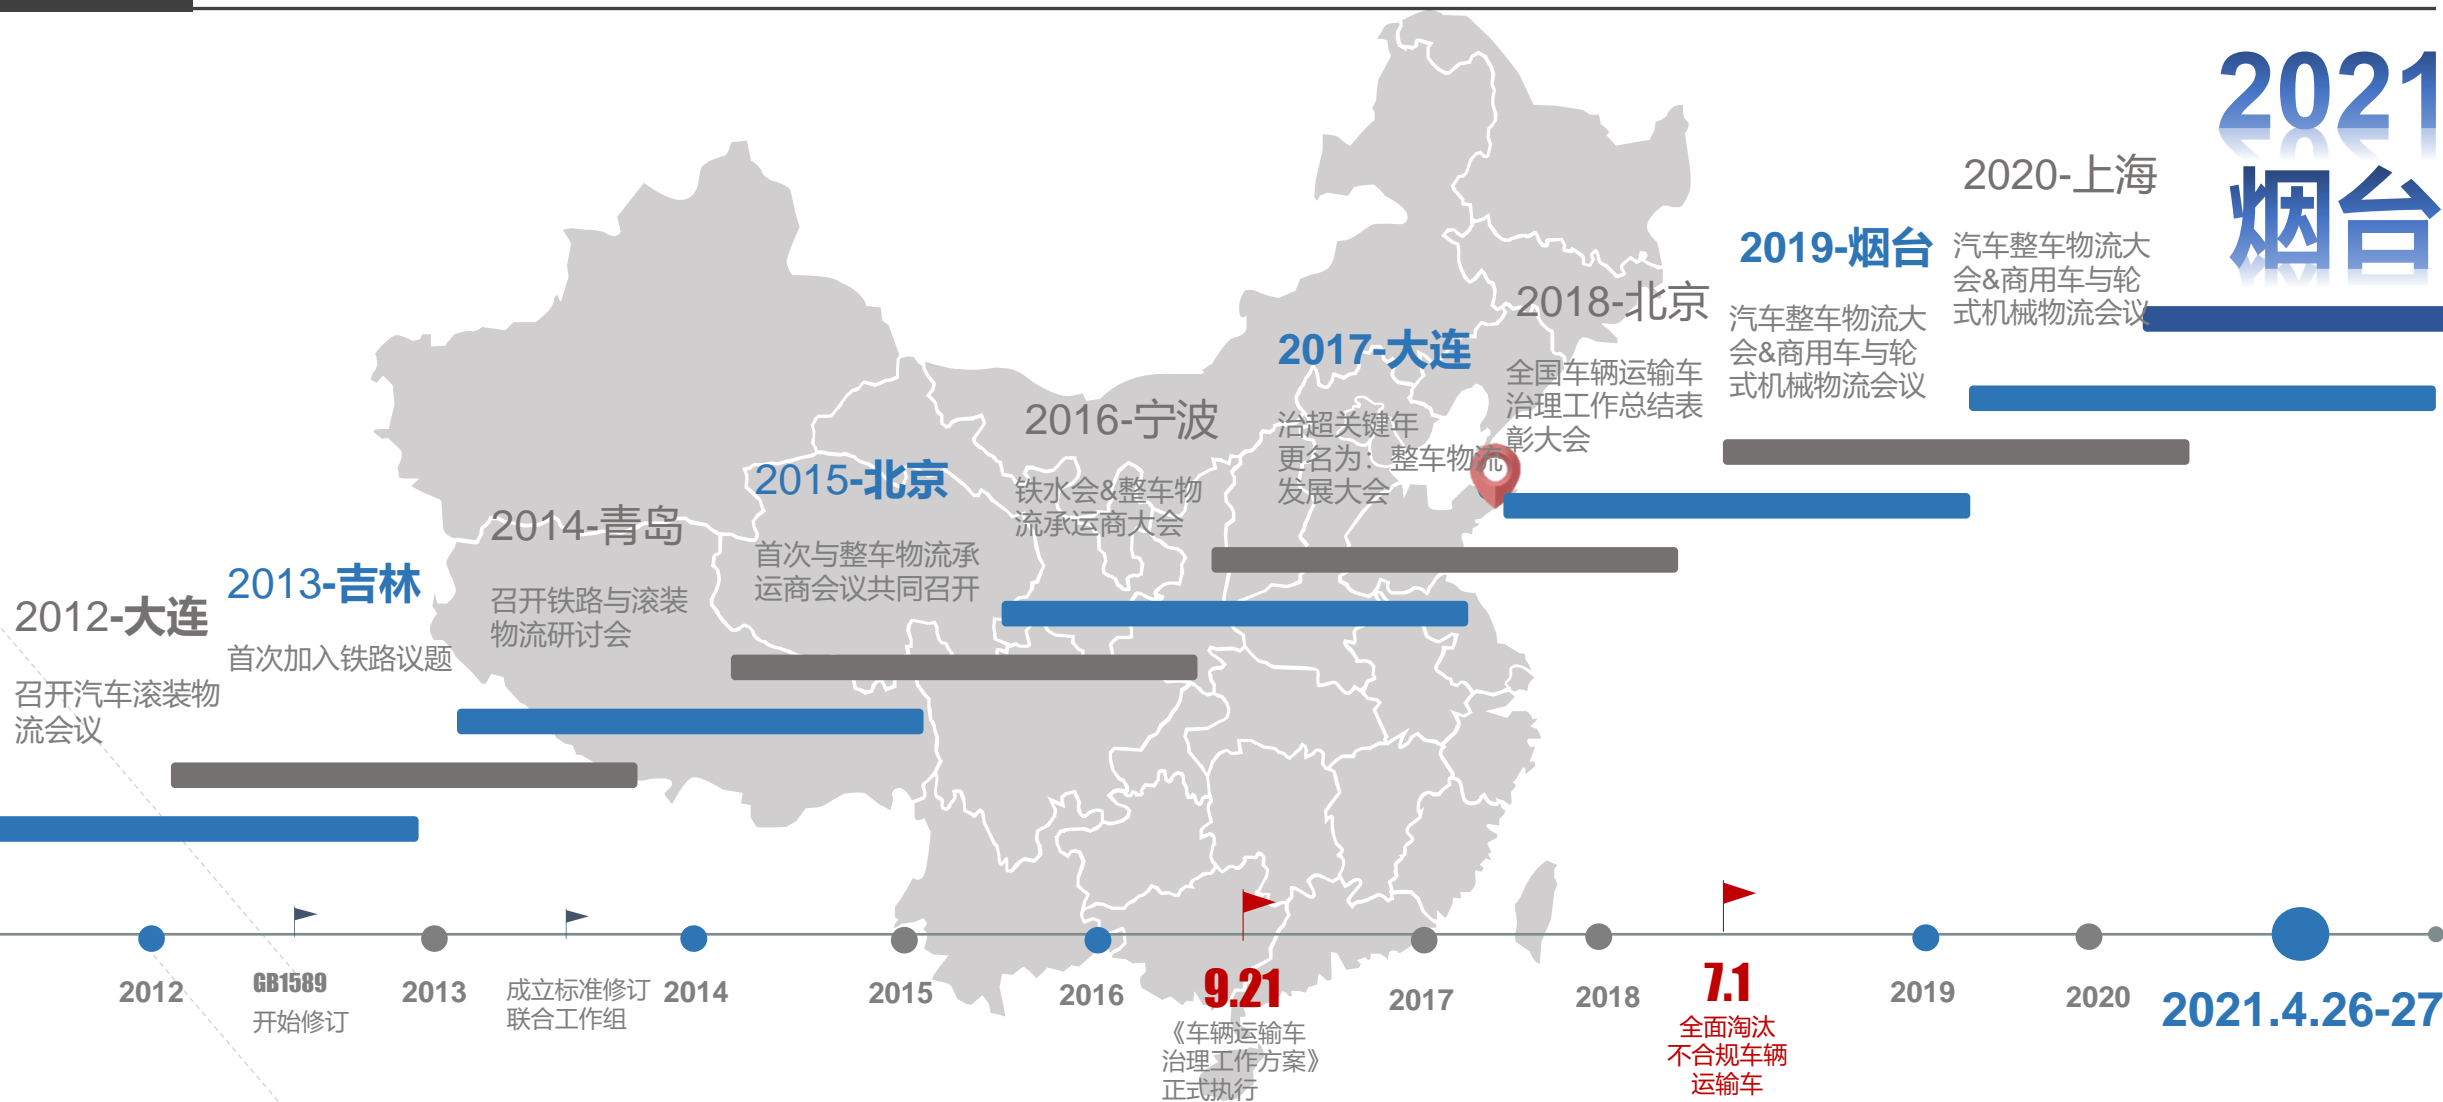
2021
烟台

2020-上海
汽车整车物流大会&商用车与轮式机械物流会议

2019-烟台
汽车整车物流大会&商用车与轮式机械物流会议

2018-北京
全国车辆运输车治理工作总结表彰大会

2017-大连
治超关键年
更名为：整车物流发展大会

2016-宁波
铁水会&整车物流承运商大会

2015-北京
首次与整车物流承运商会议共同召开

2014-青岛
召开铁路与滚装物流研讨会

2013-吉林
首次加入铁路议题

2012-大连
召开汽车滚装物流会议

2012
GB1589
开始修订
2013
成立标准修订联合工作组
2014
2015
2016
9.21
《车辆运输车治理工作方案》正式执行
2017
2018
7.1
全面淘汰不合规车辆运输车
2019
2020
2021.4.26-27